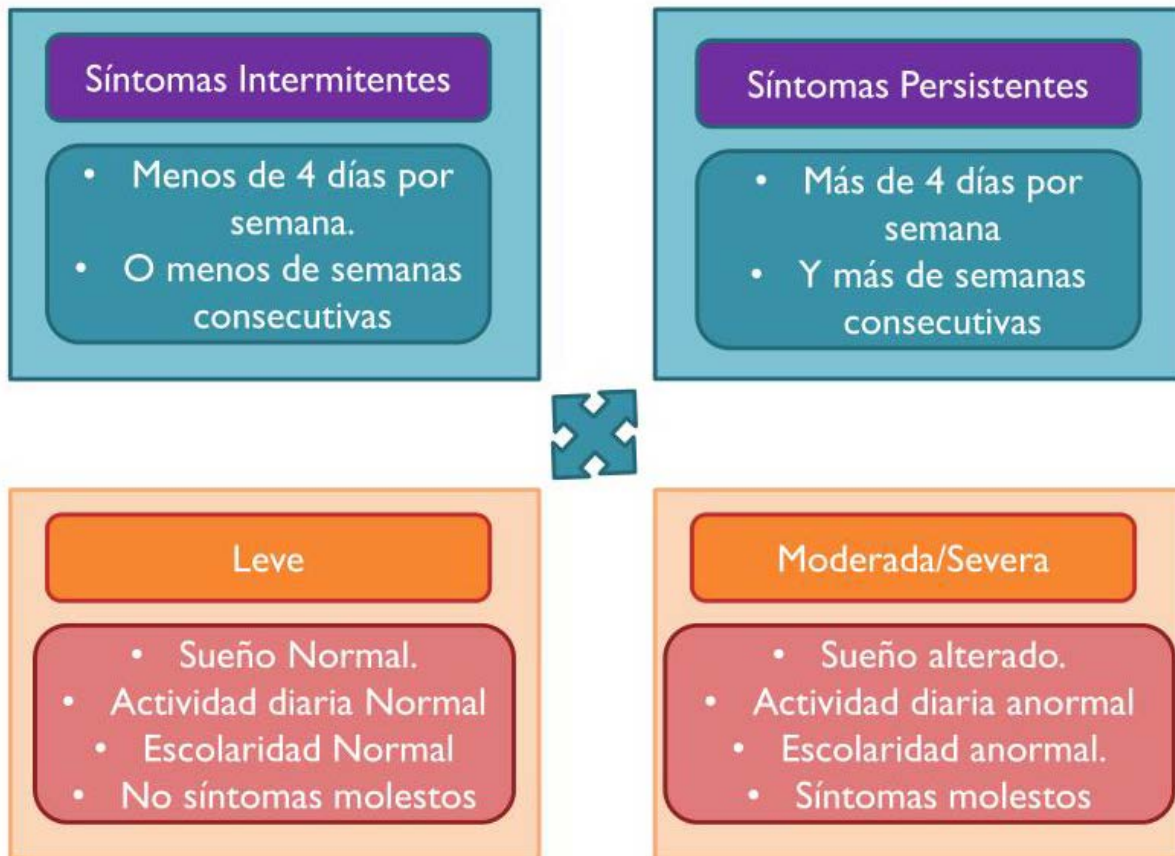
Síntomas Intermitentes

- Menos de 4 días por semana.
- O menos de semanas consecutivas

Síntomas Persistentes

- Más de 4 días por semana
- Y más de semanas consecutivas

Leve

- Sueño Normal.
- Actividad diaria Normal
- Escolaridad Normal
- No síntomas molestos

Moderada/Severa

- Sueño alterado.
- Actividad diaria anormal
- Escolaridad anormal.
- Síntomas molestos